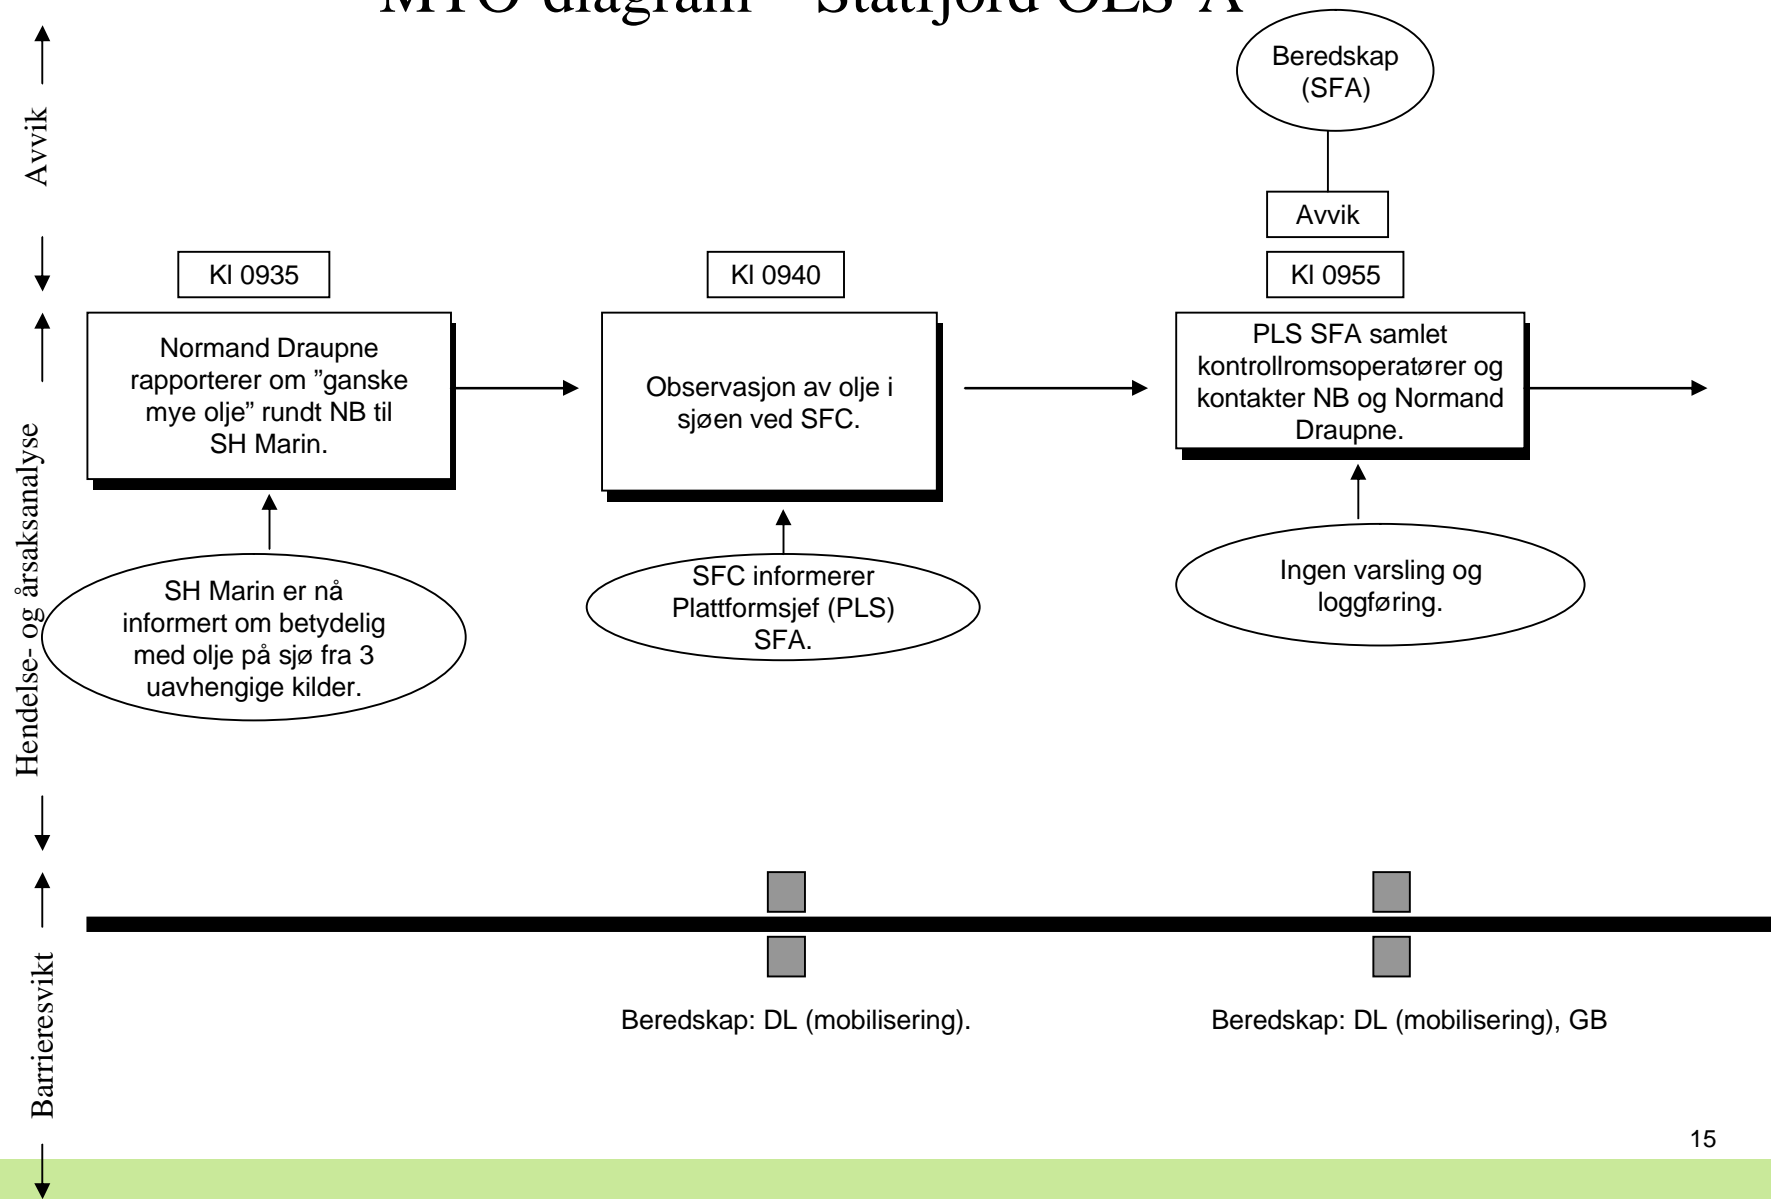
MTO diagram – Statfjord OLS-A

Avvik

Hendelse- og årsaksanalyse

Barrieresvikt

Beredskap (SFA)

Avvik

Kl 0935

Kl 0940

Kl 0955

Normand Draupne rapporterer om ”ganske mye olje” rundt NB til SH Marin.

Observasjon av olje i sjøen ved SFC.

PLS SFA samlet kontrollromsoperatører og kontakter NB og Normand Draupne.

SH Marin er nå informert om betydelig med olje på sjø fra 3 uavhengige kilder.

SFC informerer Plattformsjef (PLS) SFA.

Ingen varsling og loggføring.

Beredskap: DL (mobilisering).

Beredskap: DL (mobilisering), GB

15